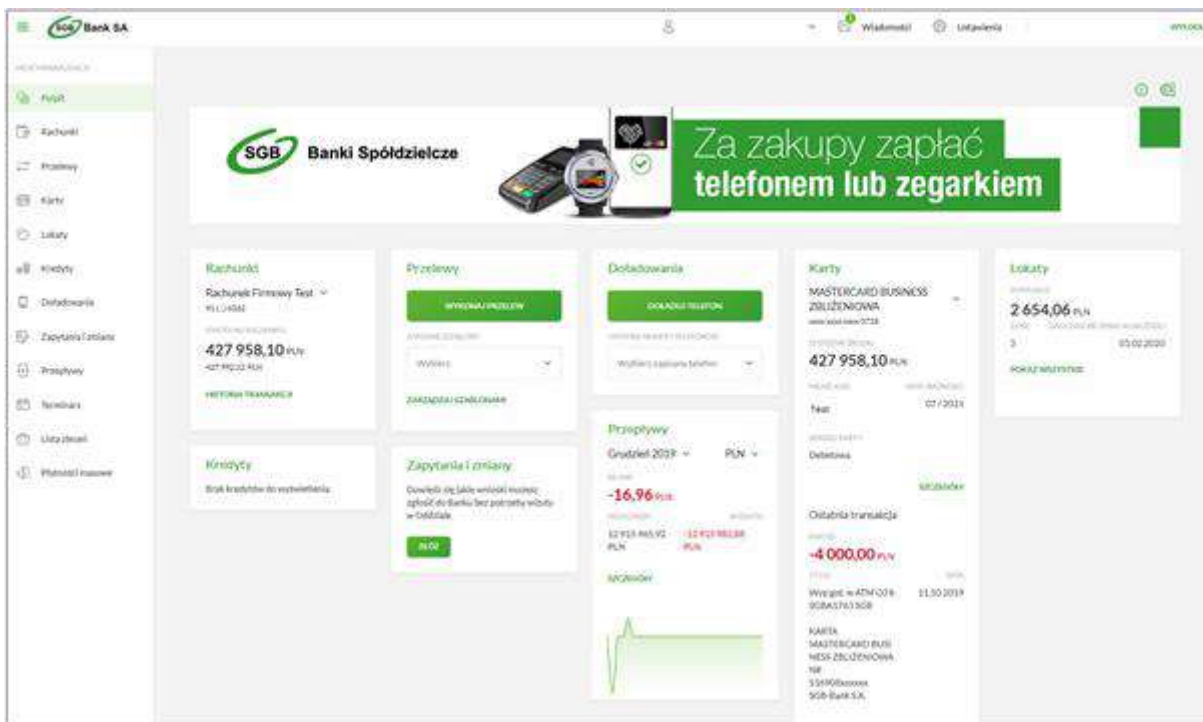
SGB Bank SA

Wiadomości Ustawienia WYLOGUJ

MOJE FINANSE

Pulpit
Rachunki
Przelewy
Karty
Lokaty
Kredyty
Doładowania
Zapytania i zmiany
Przepływy
Terminarz
Lista zleceń
Płatności masowe

SGB Banki Spółdzielcze

Za zakupy zapłać telefonem lub zegarkiem

Rachunki
Rachunek Firmowy Test
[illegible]
427 958,10 PLN
427 958,10 PLN
HISTORIA TRANSAKCJI

Przelewy
WYKONAJ PRZELEW
Wybierz
ZARZĄDZAJ SZABLONAMI

Doładowania
DOŁADUJ TELEFON
Wybierz zapisany telefon

Karty
MASTERCARD BUSINESS ZBLIŻENIOWA
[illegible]
427 958,10 PLN
Test
07 / 2021
Debetowa
SZCZEGÓŁY
Ostatnia transakcja
-4 000,00 PLN
Wyp.got. w ATM GDB SGBAS763 SGB
11.10.2019
KARTA MASTERCARD BUSINESS ZBLIŻENIOWA NR 516908xxxxxx SGB-Bank S.A.

Lokaty
2 654,06 PLN
3
03.02.2020
POKAŻ WSZYSTKIE

Kredyty
Brak kredytów do wyświetlenia

Zapytania i zmiany
Dowiedz się jakie wnioski możesz złożyć do Banku bez potrzeby wizyty w Oddziale
ZŁÓŻ

Przepływy
Grudzień 2019
PLN
-16,96 PLN
12 915 965,92 PLN
-12 915 982,88 PLN
SZCZEGÓŁY